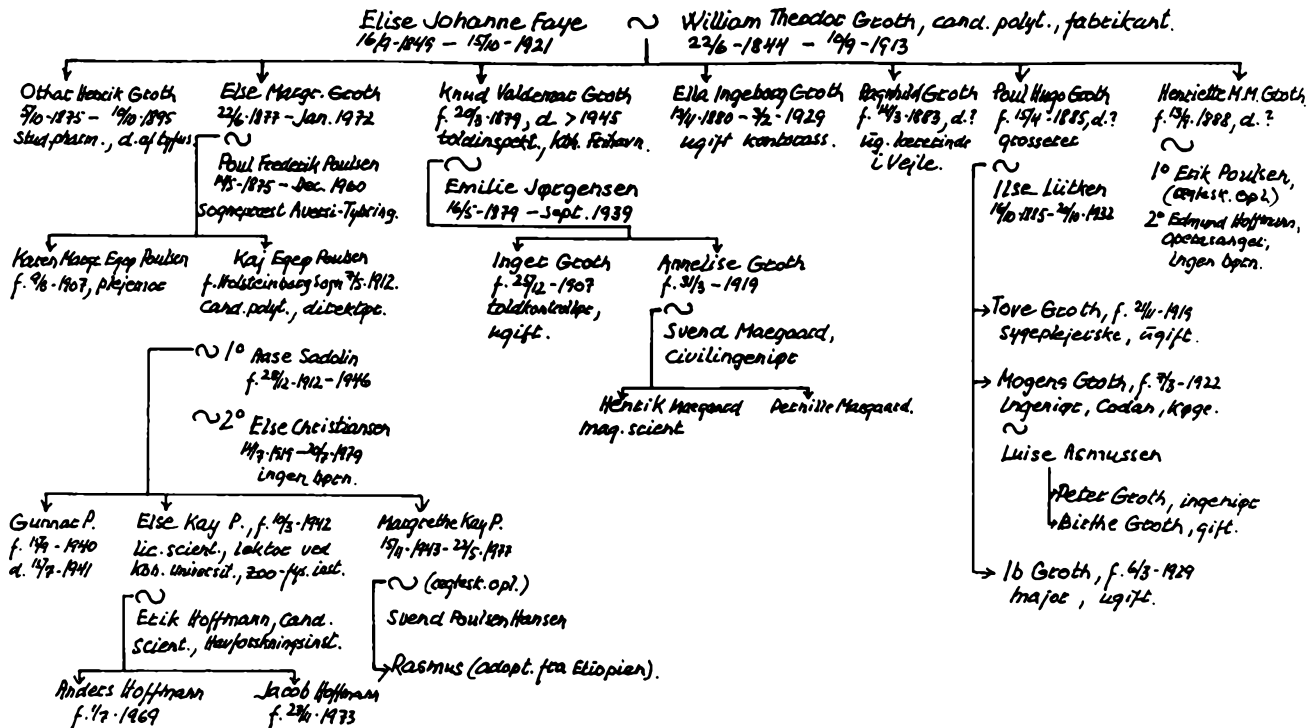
Elise Johanne Faye ∾ William Theodor Groth, cand. polyt., fabrikant.
16/7-1849 – 15/10-1921 22/6-1844 – 10/9-1913

Othar Henrik Groth
5/10-1875 – 10/10-1895
Stud. pharm., d. af tyfus

Else Margr. Groth
22/6-1877 – Jan. 1972
∾
Poul Frederik Poulsen
14/5-1875 – Dec. 1960
Sognepræst Aversi-Tybring.

Knud Valdemar Groth
f. 29/3-1879, d. > 1945
toldinspekt., Kbh. Frihavn.
∾
Emilie Jørgensen
16/5-1879 – Sept. 1939

Ella Ingeborg Groth
19/1-1880 – 3/2-1929
ugift kontorass.

Ragnhild Groth
f. 14/3-1883, d.?
lig. læererinde i Vejle.

Poul Hugo Groth
f. 15/4-1885, d.?
grosserer
∾
Ilse Lütken
16/10-1885 – 24/10-1932

Henriette M.M. Groth
f. 13/7-1888, d.?
∾
1° Erik Poulsen, (ægtesk. opl.)
2° Edmund Hoffmann, Operasanger, ingen børn.

Karen Margr. Egep Poulsen
f. 9/6-1907, plejerske

Kaj Egep Poulsen
f. Holsteinborg Sogn 7/5-1912.
cand. polyt., direktør.

Inger Groth
f. 25/12-1907
toldkontrollør, ugift.

Annelise Groth
f. 31/3-1919
∾
Svend Maegaard, civilingeniør

Henrik Maegaard
mag. scient

Pernille Maegaard.

∾ 1° Aase Sadolin
f. 28/12-1912 – 1946
∾ 2° Else Christiansen
14/7-1919 – 30/7-1979
ingen børn.

Tove Groth, f. 24/11-1919
sygeplejerske, ugift.

Mogens Groth, f. 7/3-1922
Ingeniør, Codan, Køge.
∾
Luise Asmussen

Peter Groth, ingeniør
Birthe Groth, gift.

Ib Groth, f. 6/3-1929
major, ugift.

Gunnar P.
f. 1/7-1940
d. 11/7-1941

Else Kay P., f. 10/3-1942
lic. scient., lektor ved Kbh. Universit., zoo-fys. inst.
∾
Erik Hoffmann, cand. scient., Havforskningsinst.

Margrethe Kay P.
15/7-1943 – 22/5-1977
∾ (ægtesk. opl.)
Svend Poulsen Hansen
Rasmus (adopt. fra Etiopien).

Anders Hoffmann
f. 1/7-1969

Jacob Hoffmann
f. 23/4-1973